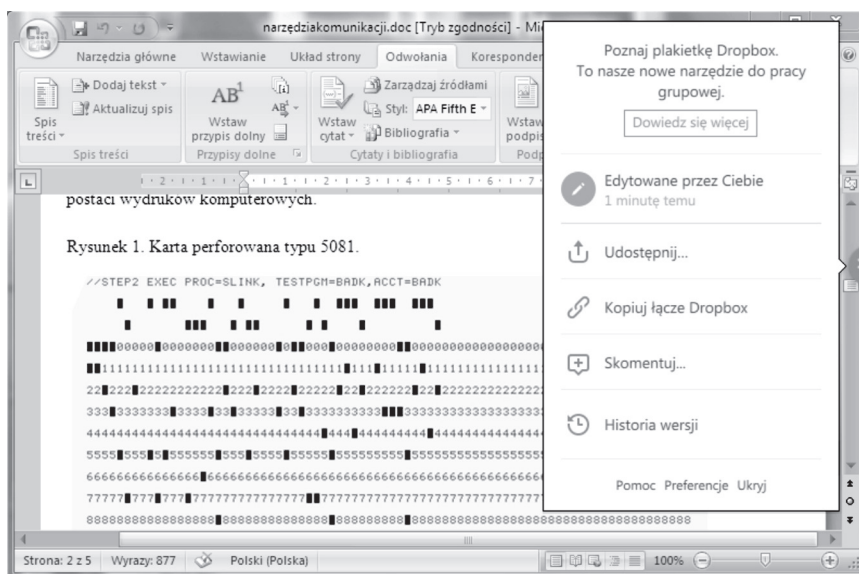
narzędziakomunikacji.doc [Tryb zgodności] - Mi

Narzędzia główne Wstawianie Układ strony Odwołania Koresponden

Spis treści
Dodaj tekst
Aktualizuj spis
Spis treści

AB¹
Wstaw przypis dolny
Przypisy dolne

Wstaw cytat
Zarządzaj źródłami
Styl: APA Fifth E
Bibliografia
Cytaty i bibliografia

Wstaw podpis
Podp

postaci wydruków komputerowych.

Rysunek 1. Karta perforowana typu 5081.

//STEP2 EXEC PROC=SLINK, TESTPGM=BADK,ACCT=BADK

Poznaj plakietkę Dropbox. To nasze nowe narzędzie do pracy grupowej.

Dowiedz się więcej

Edytowane przez Ciebie
1 minutę temu

Udostępnij...

Kopiuj łącze Dropbox

Skomentuj...

Historia wersji

Pomoc Preferencje Ukryj

Strona: 2 z 5 Wyrazy: 877 Polski (Polska) 100%